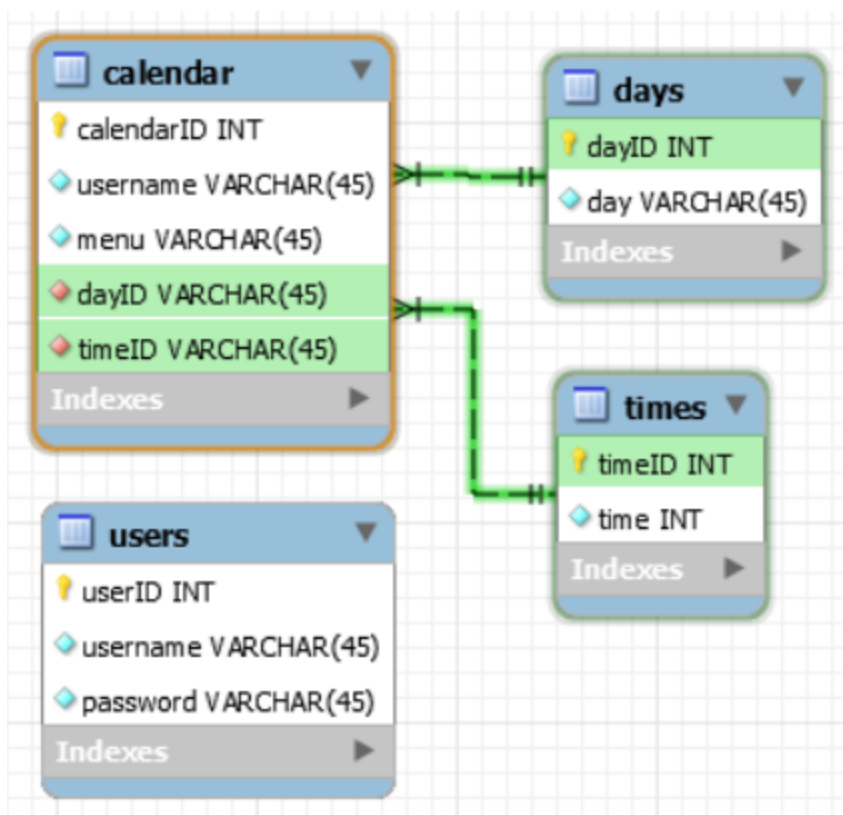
calendar
calendarID INT
username VARCHAR(45)
menu VARCHAR(45)
dayID VARCHAR(45)
timeID VARCHAR(45)
Indexes

days
dayID INT
day VARCHAR(45)
Indexes

times
timeID INT
time INT
Indexes

users
userID INT
username VARCHAR(45)
password VARCHAR(45)
Indexes